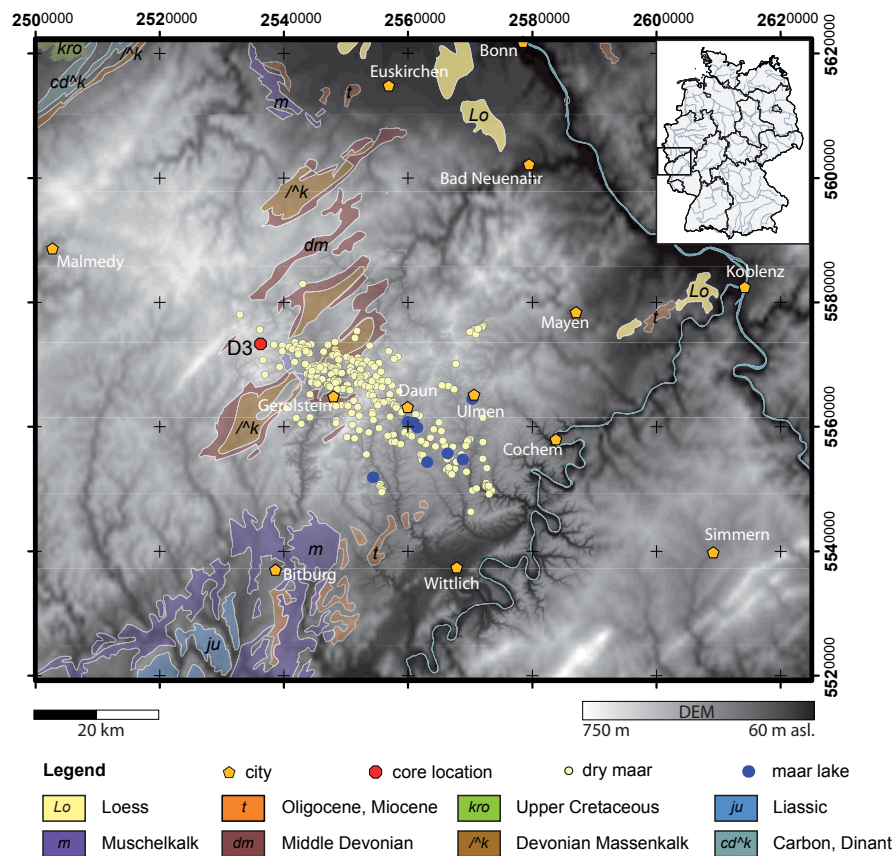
$25^{00000}$ $252^{0000}$ $254^{0000}$ $256^{0000}$ $258^{0000}$ $260^{0000}$ $262^{0000}$

$562^{0000}$ $560^{0000}$ $558^{0000}$ $556^{0000}$ $554^{0000}$ $552^{0000}$

kro
/^k
cd^k
m
t
Euskirchen
Bonn
Lo
Bad Neuenahr
/^k
dm
Malmedy
Koblenz
Lo
Mayen
t
D3
Daun
Gerolstein
Ulmen
/^k
Cochem
m
t
Simmern
Bitburg
Wittlich
ju

20 km

DEM
750 m
60 m asl.

Legend
city
core location
dry maar
maar lake

| Lo | Loess | t | Oligocene, Miocene | kro | Upper Cretaceous | ju | Liassic |
|---|---|---|---|---|---|---|---|
| m | Muschelkalk | dm | Middle Devonian | /^k | Devonian Massenkalk | cd^k | Carbon, Dinant |